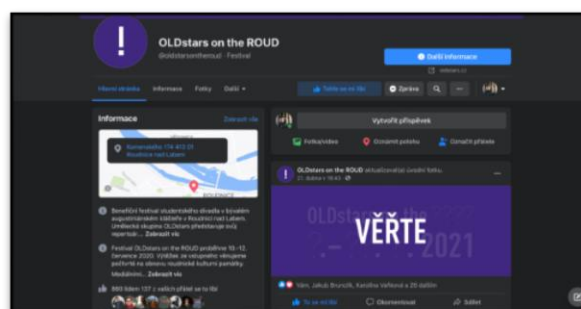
OLDstars on the ROUD
@oldstarsontheroud · Festival

Další informace

Hlavní stránka Informace Fotky Další

To se mi líbí Zpráva

Informace
Zobrazit vše

Kamenná 174 413 01 Roudnice nad Labem

Benefiční festival studentského divadla v bývalém augustiniánském klášteře v Roudnici nad Labem. Umělecká skupina OLDstars představuje svůj repertoár... Zobrazit více

Festival OLDstars on the ROUD probíhne 10.-12. července 2020. Vytáčíte se ... Zobrazit více

580 lidem 137 z vašich přátel se to líbí

Vytvořit příspěvek

Fotka/video Označit polohu Označit přátele

OLDstars on the ROUD aktualizoval(a) úvodní fotku.
21. dubna v 16:43

OLDstars on the ROUD 2021
VĚŘTE

Vám, Jakub Brunclík, Kateřina Veřková a 29 dalším

To se mi líbí Okomentovat Sdílet